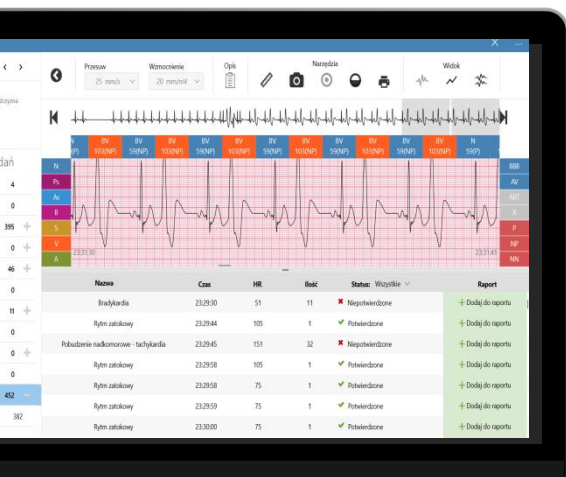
< >

Przesuw 25 mm/s
Wzmocnienie 20 mm/mV
Opis
Narzędzia
Widok

rzyczyna

dań

4
0
395
0
46
0
11
0
0
0
452
382

N (P) | BV 103(NP) | BV 59(NP) | BV 103(NP) | BV 59(NP) | BV 103(NP) | BV 59(NP) | BV 103(NP) | BV 59(NP) | BV 103(NP) | BV 59(NP) | BV 103(NP) | N 59(NP)

N
Ps
Au
B
S
V
A

BBB
AV
ARI
X
P
NP
NN

23:31:30
23:31:41

| Nazwa | Czas | HR | Ilość | Status: Wszystkie | Raport |
|---|---|---|---|---|---|
| Bradykardia | 23:29:30 | 51 | 11 | Niepotwierdzone | + Dodaj do raportu |
| Rytm zatokowy | 23:29:44 | 105 | 1 | Potwierdzone | + Dodaj do raportu |
| Pobudzenie nadkomorowe - tachykardia | 23:29:45 | 151 | 32 | Niepotwierdzone | + Dodaj do raportu |
| Rytm zatokowy | 23:29:58 | 105 | 1 | Potwierdzone | + Dodaj do raportu |
| Rytm zatokowy | 23:29:58 | 75 | 1 | Potwierdzone | + Dodaj do raportu |
| Rytm zatokowy | 23:29:59 | 75 | 1 | Potwierdzone | + Dodaj do raportu |
| Rytm zatokowy | 23:30:00 | 75 | 1 | Potwierdzone | + Dodaj do raportu |